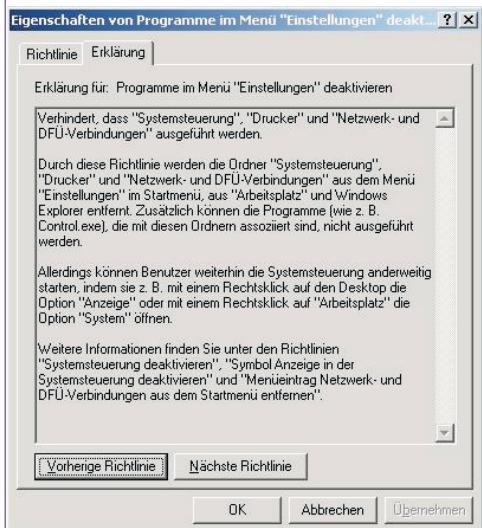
Eigenschaften von Programme im Menü "Einstellungen" deakt... ? X

Richtlinie | Erklärung

Erklärung für: Programme im Menü "Einstellungen" deaktivieren

Verhindert, dass "Systemsteuerung", "Drucker" und "Netzwerk- und DFÜ-Verbindungen" ausgeführt werden.

Durch diese Richtlinie werden die Ordner "Systemsteuerung", "Drucker" und "Netzwerk- und DFÜ-Verbindungen" aus dem Menü "Einstellungen" im Startmenü, aus "Arbeitsplatz" und Windows Explorer entfernt. Zusätzlich können die Programme (wie z. B. Control.exe), die mit diesen Ordnern assoziiert sind, nicht ausgeführt werden.

Allerdings können Benutzer weiterhin die Systemsteuerung anderweitig starten, indem sie z. B. mit einem Rechtsklick auf den Desktop die Option "Anzeige" oder mit einem Rechtsklick auf "Arbeitsplatz" die Option "System" öffnen.

Weitere Informationen finden Sie unter den Richtlinien "Systemsteuerung deaktivieren", "Symbol Anzeige in der Systemsteuerung deaktivieren" und "Menüeintrag Netzwerk- und DFÜ-Verbindungen aus dem Startmenü entfernen".

Vorherige Richtlinie | Nächste Richtlinie

OK | Abbrechen | Übernehmen